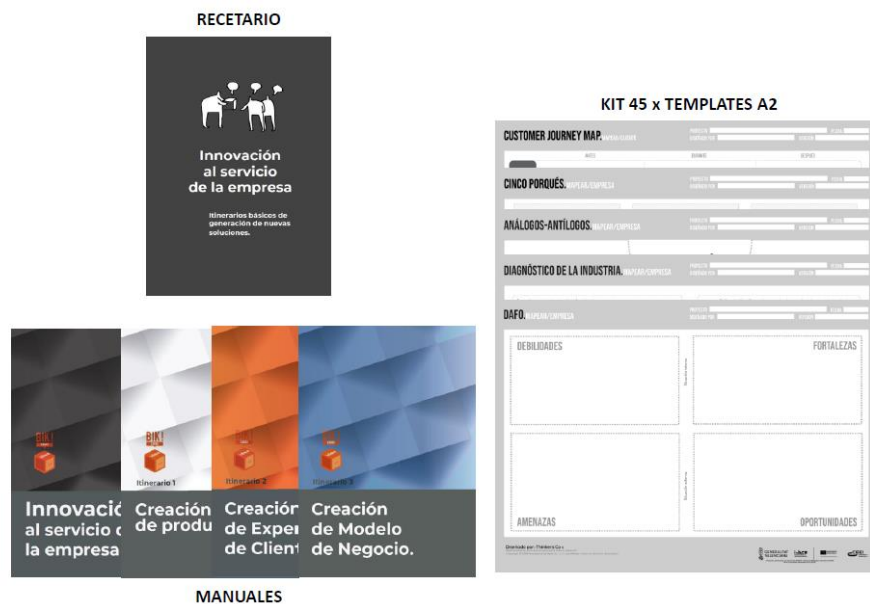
RECETARIO

Innovación al servicio de la empresa

Itinerarios básicos de generación de nuevas soluciones.

KIT 45 x TEMPLATES A2

CUSTOMER JOURNEY MAP. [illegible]

CINCO PORQUÉS. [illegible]

ANÁLOGOS-ANTÍLOGOS. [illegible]

DIAGNÓSTICO DE LA INDUSTRIA. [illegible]

DAFO. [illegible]

DEBILIDADES

FORTALEZAS

AMENAZAS

OPORTUNIDADES

Innovació al servicio d la empresa

Itinerario 1
Creación de produ

Itinerario 2
Creación de Exper de Client

Itinerario 3
Creación de Modelo de Negocio.

MANUALES